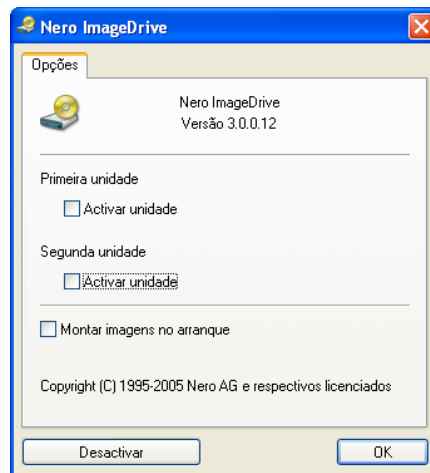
Nero ImageDrive

Opções

Nero ImageDrive
Versão 3.0.0.12

Primeira unidade

Activar unidade

Segunda unidade

Activar unidade

Montar imagens no arranque

Copyright (C) 1995-2005 Nero AG e respectivos licenciados

Desactivar

OK